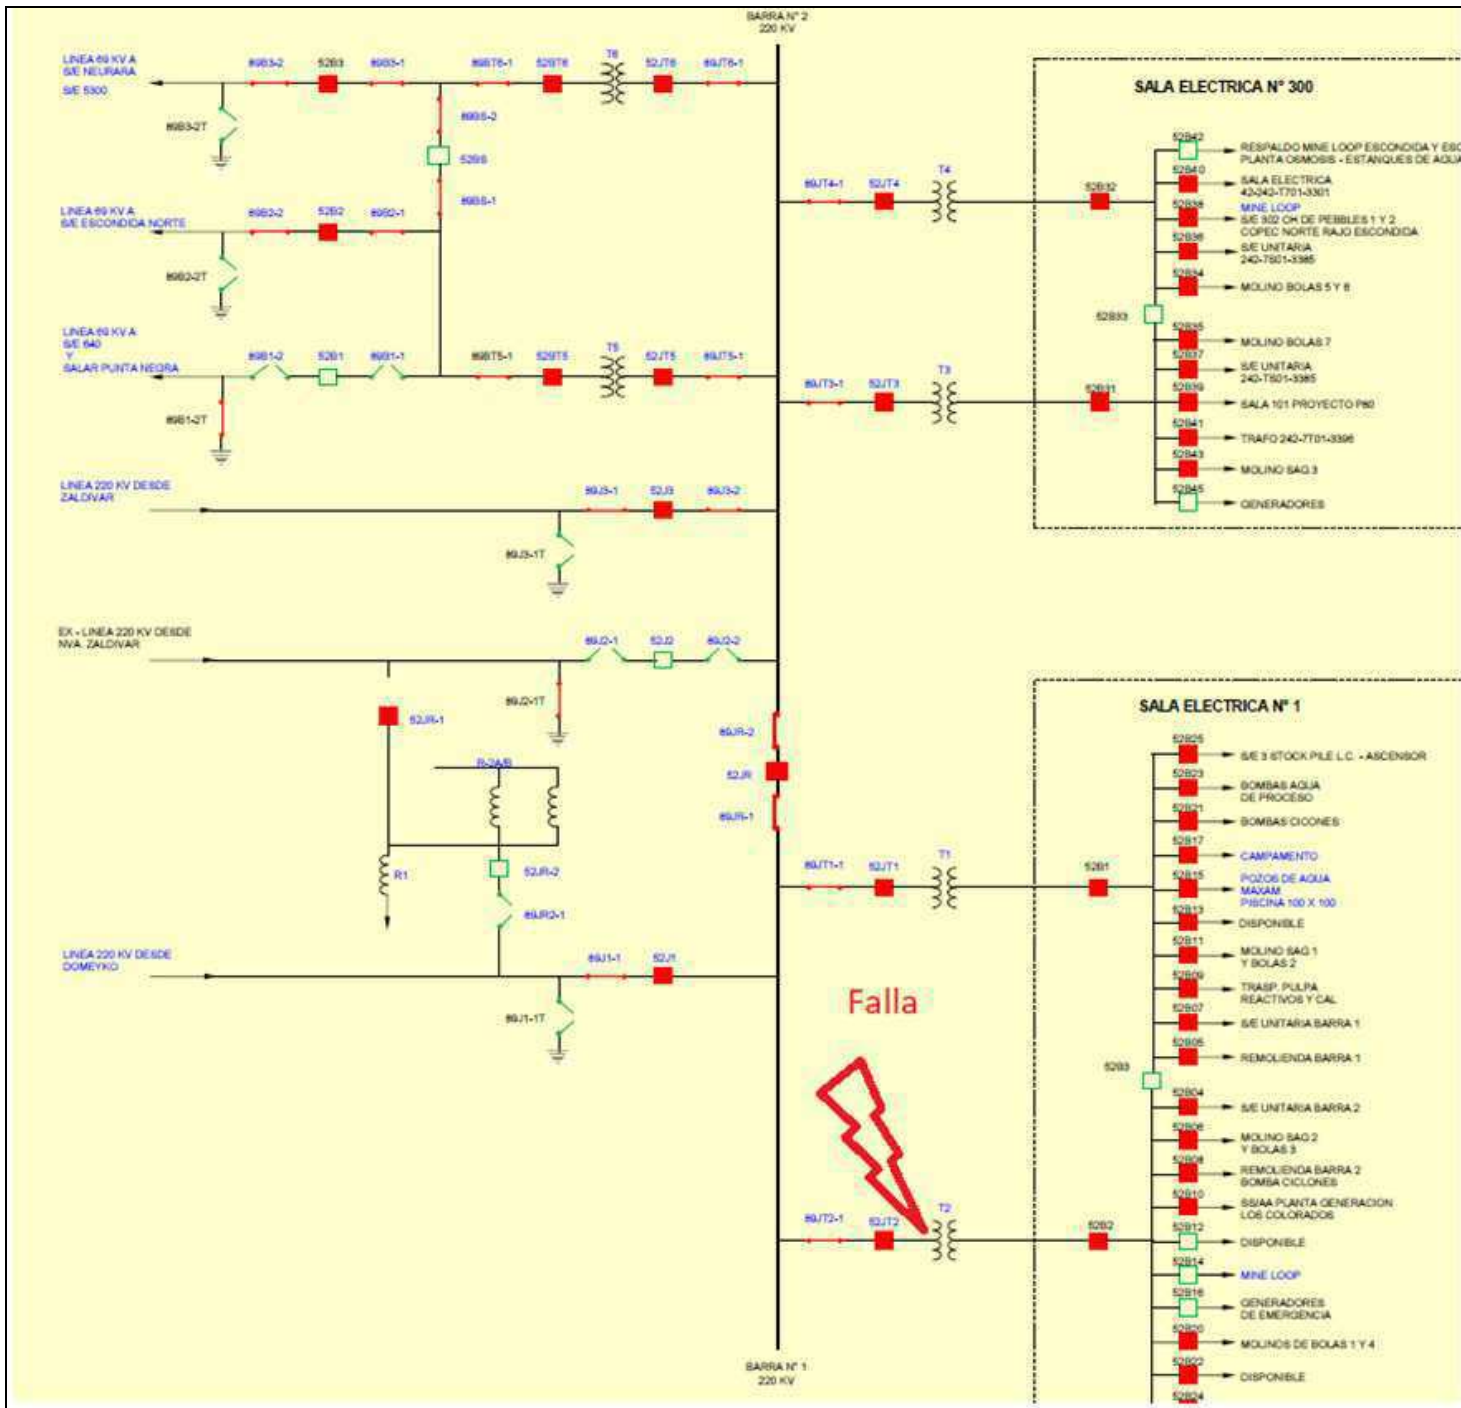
BARRA N° 2
220 KV

LINEA 69 KV A S/E NEURARA
S/E 5300
89B3-2
52B3
89B3-1
89BT6-1
52BT6
T6
52JT6
89JT6-1
89B3-2T
89BS-2
52BS
89BS-1

LINEA 69 KV A S/E ESCONDIDA NORTE
89B2-2
52B2
89B2-1
89B2-2T

LINEA 69 KV A S/E 640 Y SALAR PUNTA NEGRA
89B1-2
52B1
89B1-1
89BT5-1
52BT5
T5
52JT5
89JT5-1
89B1-2T

LINEA 220 KV DESDE ZALDIVAR
89J3-1
52J3
89J3-2
89J3-1T

EX - LINEA 220 KV DESDE NVA. ZALDIVAR
89J2-1
52J2
89J2-2
89J2-1T
52JR-1
R-2A/B
R1
52JR-2
89JR2-1
89JR-2
52JR
89JR-1

LINEA 220 KV DESDE DOMEYKO
89J1-1
52J1
89J1-1T

89JT4-1
52JT4
T4
52B32
89JT3-1
52JT3
T3
52B31
89JT1-1
52JT1
T1
52B1
89JT2-1
52JT2
T2
52B2

Falla

SALA ELECTRICA N° 300
52B42 RESPALDO MINE LOOP ESCONDIDA Y ESC PLANTA OSMOSIS - ESTANQUES DE AGUA
52B40 SALA ELECTRICA 42-242-T701-3301
52B38 MINE LOOP S/E 302 OH DE PEBBLES 1 Y 2 COPEC NORTE RAJO ESCONDIDA
52B36 S/E UNITARIA 240-T501-3385
52B34 MOLINO BOLAS 5 Y 6
52B33
52B35 MOLINO BOLAS 7
52B37 S/E UNITARIA 240-T501-3385
52B39 SALA 101 PROYECTO P80
52B41 TRAFO 242-7T01-3396
52B43 MOLINO SAG 3
52B45 GENERADORES

SALA ELECTRICA N° 1
52B25 S/E 3 STOCK PILE L.C. - ASCENSOR
52B23 BOMBAS AGUA DE PROCESO
52B21 BOMBAS CICONES
52B17 CAMPAMENTO
52B15 POZOS DE AGUA MAXAM PISCINA 100 X 100
52B13 DISPONIBLE
52B11 MOLINO SAG 1 Y BOLAS 2
52B09 TRASP. PULPA REACTIVOS Y CAL
52B07 S/E UNITARIA BARRA 1
52B05 REMOLIENDA BARRA 1
52B3
52B04 S/E UNITARIA BARRA 2
52B06 MOLINO SAG 2 Y BOLAS 3
52B08 REMOLIENDA BARRA 2 BOMBA CICLONES
52B10 SS/AA PLANTA GENERACION LOS COLORADOS
52B12 DISPONIBLE
52B14 MINE LOOP
52B16 GENERADORES DE EMERGENCIA
52B20 MOLINOS DE BOLAS 1 Y 4
52B22 DISPONIBLE
52B24

BARRA N° 1
220 KV